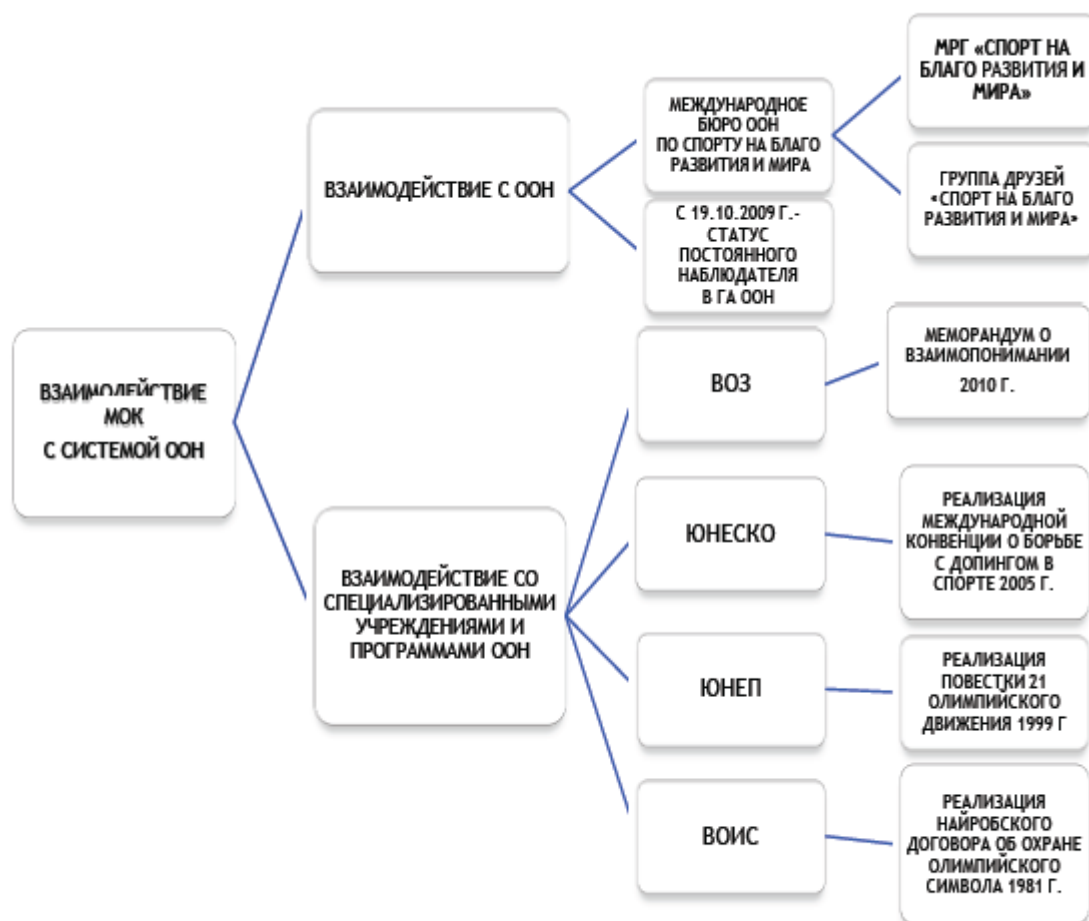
ВЗАИМОДЕЙСТВИЕ МОК С СИСТЕМОЙ ООН

ВЗАИМОДЕЙСТВИЕ С ООН

МЕЖДУНАРОДНОЕ БЮРО ООН ПО СПОРТУ НА БЛАГО РАЗВИТИЯ И МИРА

МРГ «СПОРТ НА БЛАГО РАЗВИТИЯ И МИРА»

ГРУППА ДРУЗЕЙ «СПОРТ НА БЛАГО РАЗВИТИЯ И МИРА»

С 19.10.2009 Г.- СТАТУС ПОСТОЯННОГО НАБЛЮДАТЕЛЯ В ГА ООН

ВЗАИМОДЕЙСТВИЕ СО СПЕЦИАЛИЗИРОВАННЫМИ УЧРЕЖДЕНИЯМИ И ПРОГРАММАМИ ООН

ВОЗ

МЕМОРАНДУМ О ВЗАИМОПОНИМАНИИ 2010 Г.

ЮНЕСКО

РЕАЛИЗАЦИЯ МЕЖДУНАРОДНОЙ КОНВЕНЦИИ О БОРЬБЕ С ДОПИНГОМ В СПОРТЕ 2005 Г.

ЮНЕП

РЕАЛИЗАЦИЯ ПОВЕСТКИ 21 ОЛИМПИЙСКОГО ДВИЖЕНИЯ 1999 Г

ВОИС

РЕАЛИЗАЦИЯ НАЙРОБСКОГО ДОГОВОРА ОБ ОХРАНЕ ОЛИМПИЙСКОГО СИМВОЛА 1981 Г.